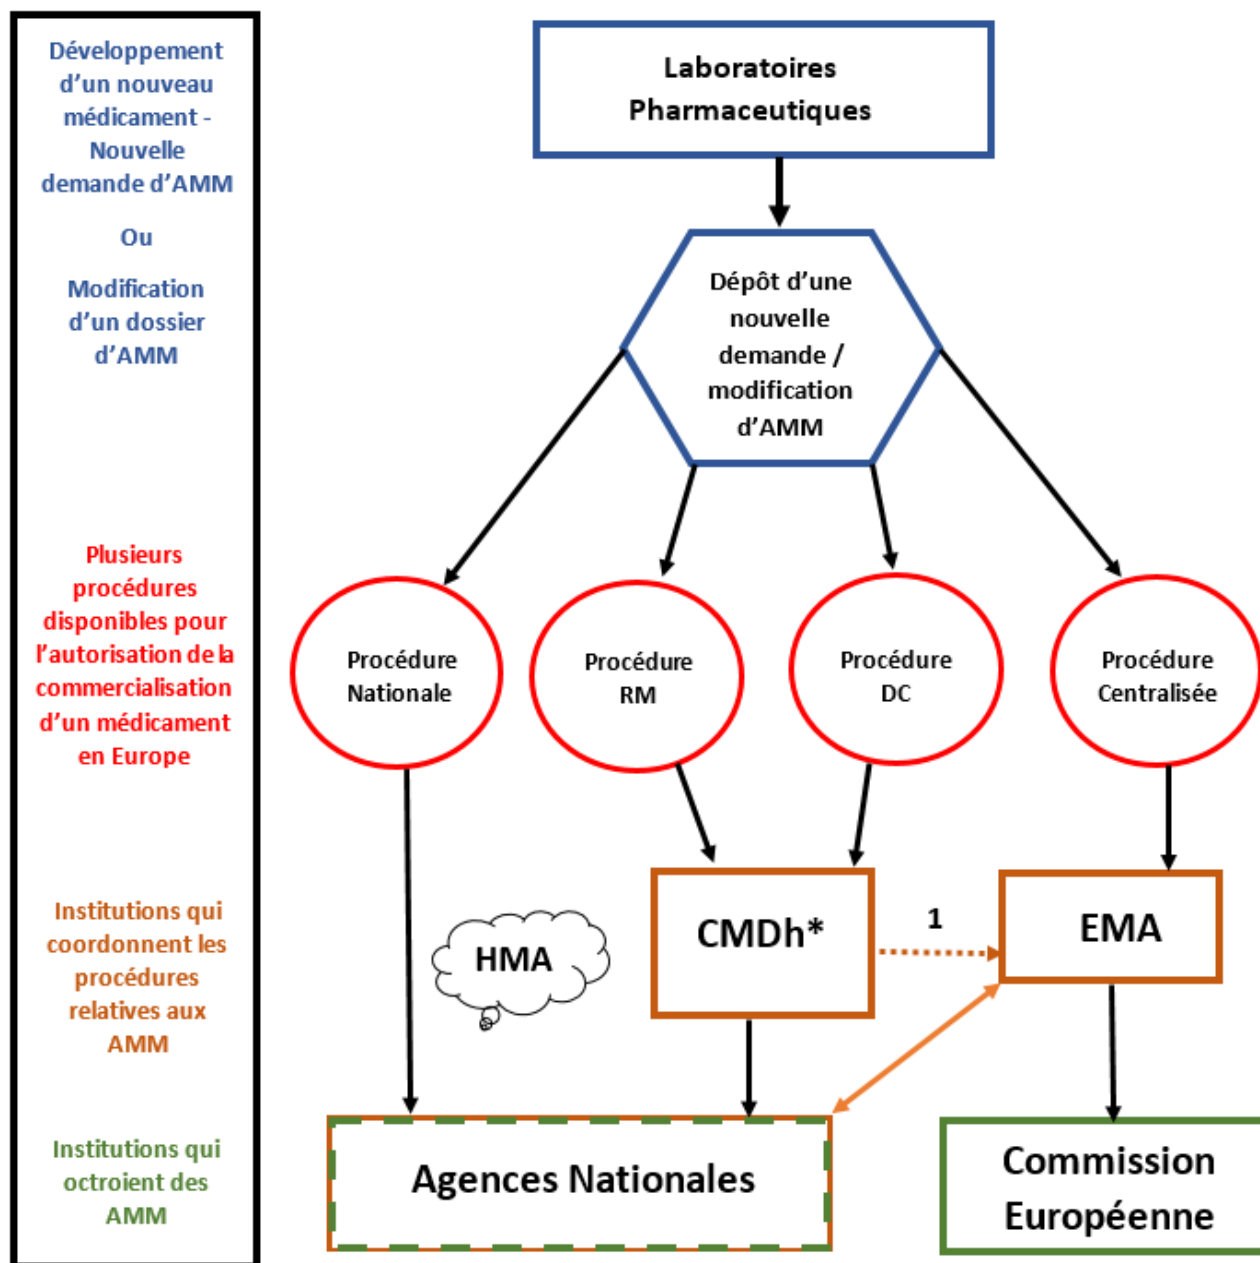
Développement d'un nouveau médicament - Nouvelle demande d'AMM

Ou

Modification d'un dossier d'AMM

Plusieurs procédures disponibles pour l'autorisation de la commercialisation d'un médicament en Europe

Institutions qui coordonnent les procédures relatives aux AMM

Institutions qui octroient des AMM

Laboratoires Pharmaceutiques

Dépôt d'une nouvelle demande / modification d'AMM

Procédure Nationale

Procédure RM

Procédure DC

Procédure Centralisée

HMA

CMDh*

1

EMA

Agences Nationales

Commission Européenne